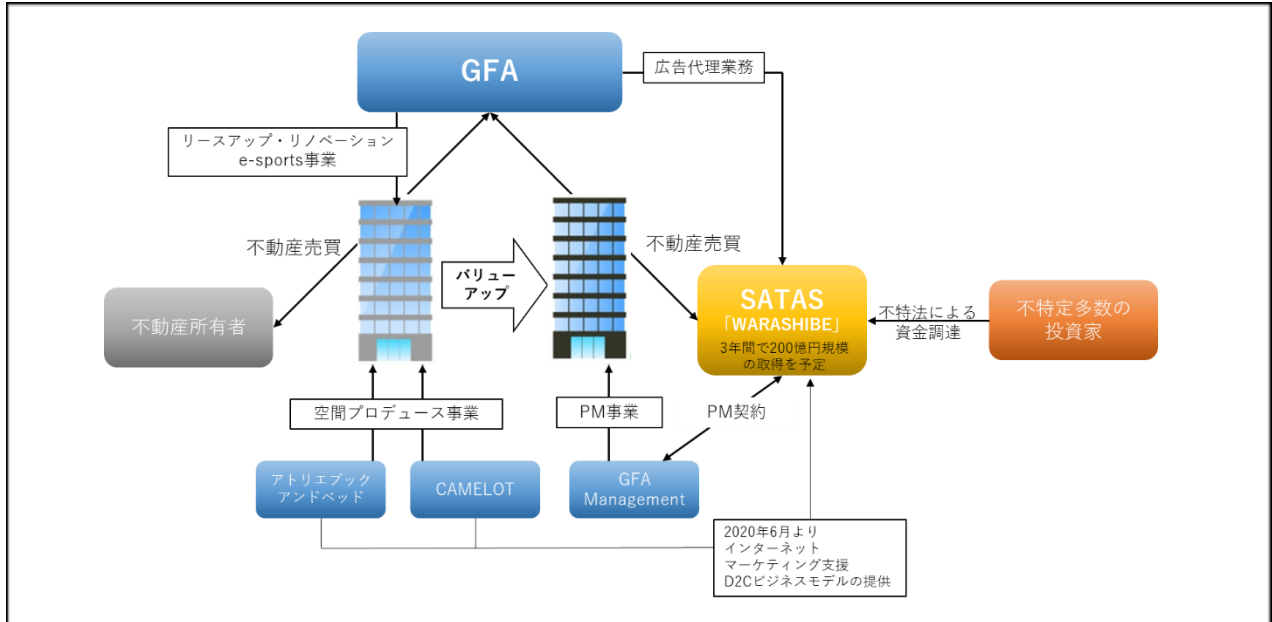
GFA

広告代理業務

リースアップ・リノベーション
e-sports事業

不動産売買

バリューアップ

不動産売買

不動産所有者

SATAS
「WARASHIBE」
3年間で200億円規模の取得を予定

不特法による資金調達

不特定多数の投資家

空間プロデュース事業

PM事業

PM契約

アトリエブックアンドベッド

CAMELOT

GFA Management

2020年6月より
インターネット
マーケティング支援
D2Cビジネスモデルの提供